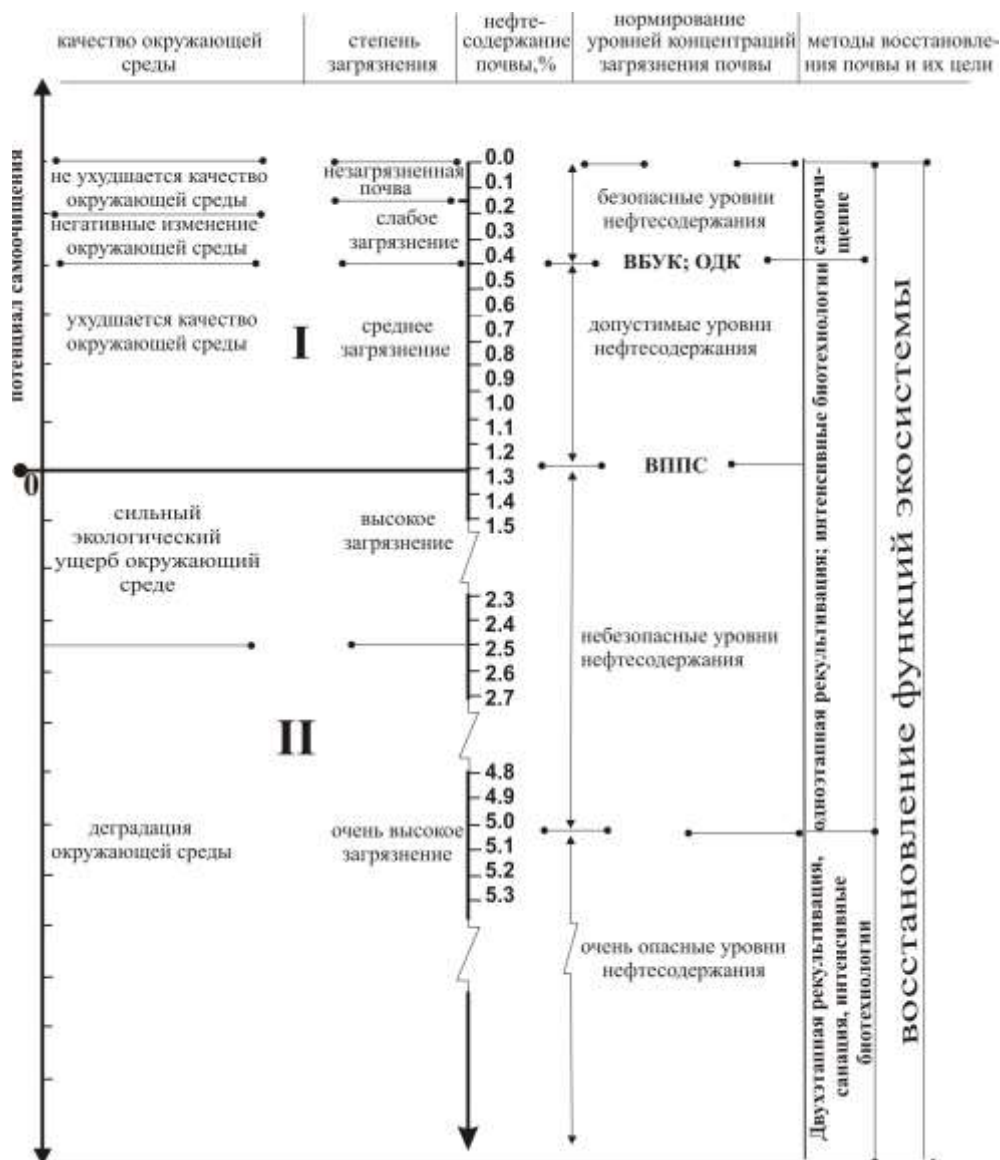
| качество окружающей среды | степень загрязнения | нефтесодержание почвы,% | нормирование уровней концентраций загрязнения почвы | методы восстановления почвы и их цели |
|---|---|---|---|---|

потенциал самоочищения

не ухудшается качество окружающей среды

негативные изменение окружающей среды

ухудшается качество окружающей среды

I

0

сильный экологический ущерб окружающий среде

II

деградация окружающей среды

незагрязненная почва

слабое загрязнение

среднее загрязнение

высокое загрязнение

очень высокое загрязнение

0.0
0.1
0.2
0.3
0.4
0.5
0.6
0.7
0.8
0.9
1.0
1.1
1.2
1.3
1.4
1.5
2.3
2.4
2.5
2.6
2.7
4.8
4.9
5.0
5.1
5.2
5.3

безопасные уровни нефтесодержания

ВБУК; ОДК

допустимые уровни нефтесодержания

ВППС

небезопасные уровни нефтесодержания

очень опасные уровни нефтесодержания

самоочищение

одноэтапная рекультивация; интенсивные биотехнологии

Двухэтапная рекультивация, санация, интенсивные биотехнологии

восстановление функций экосистемы